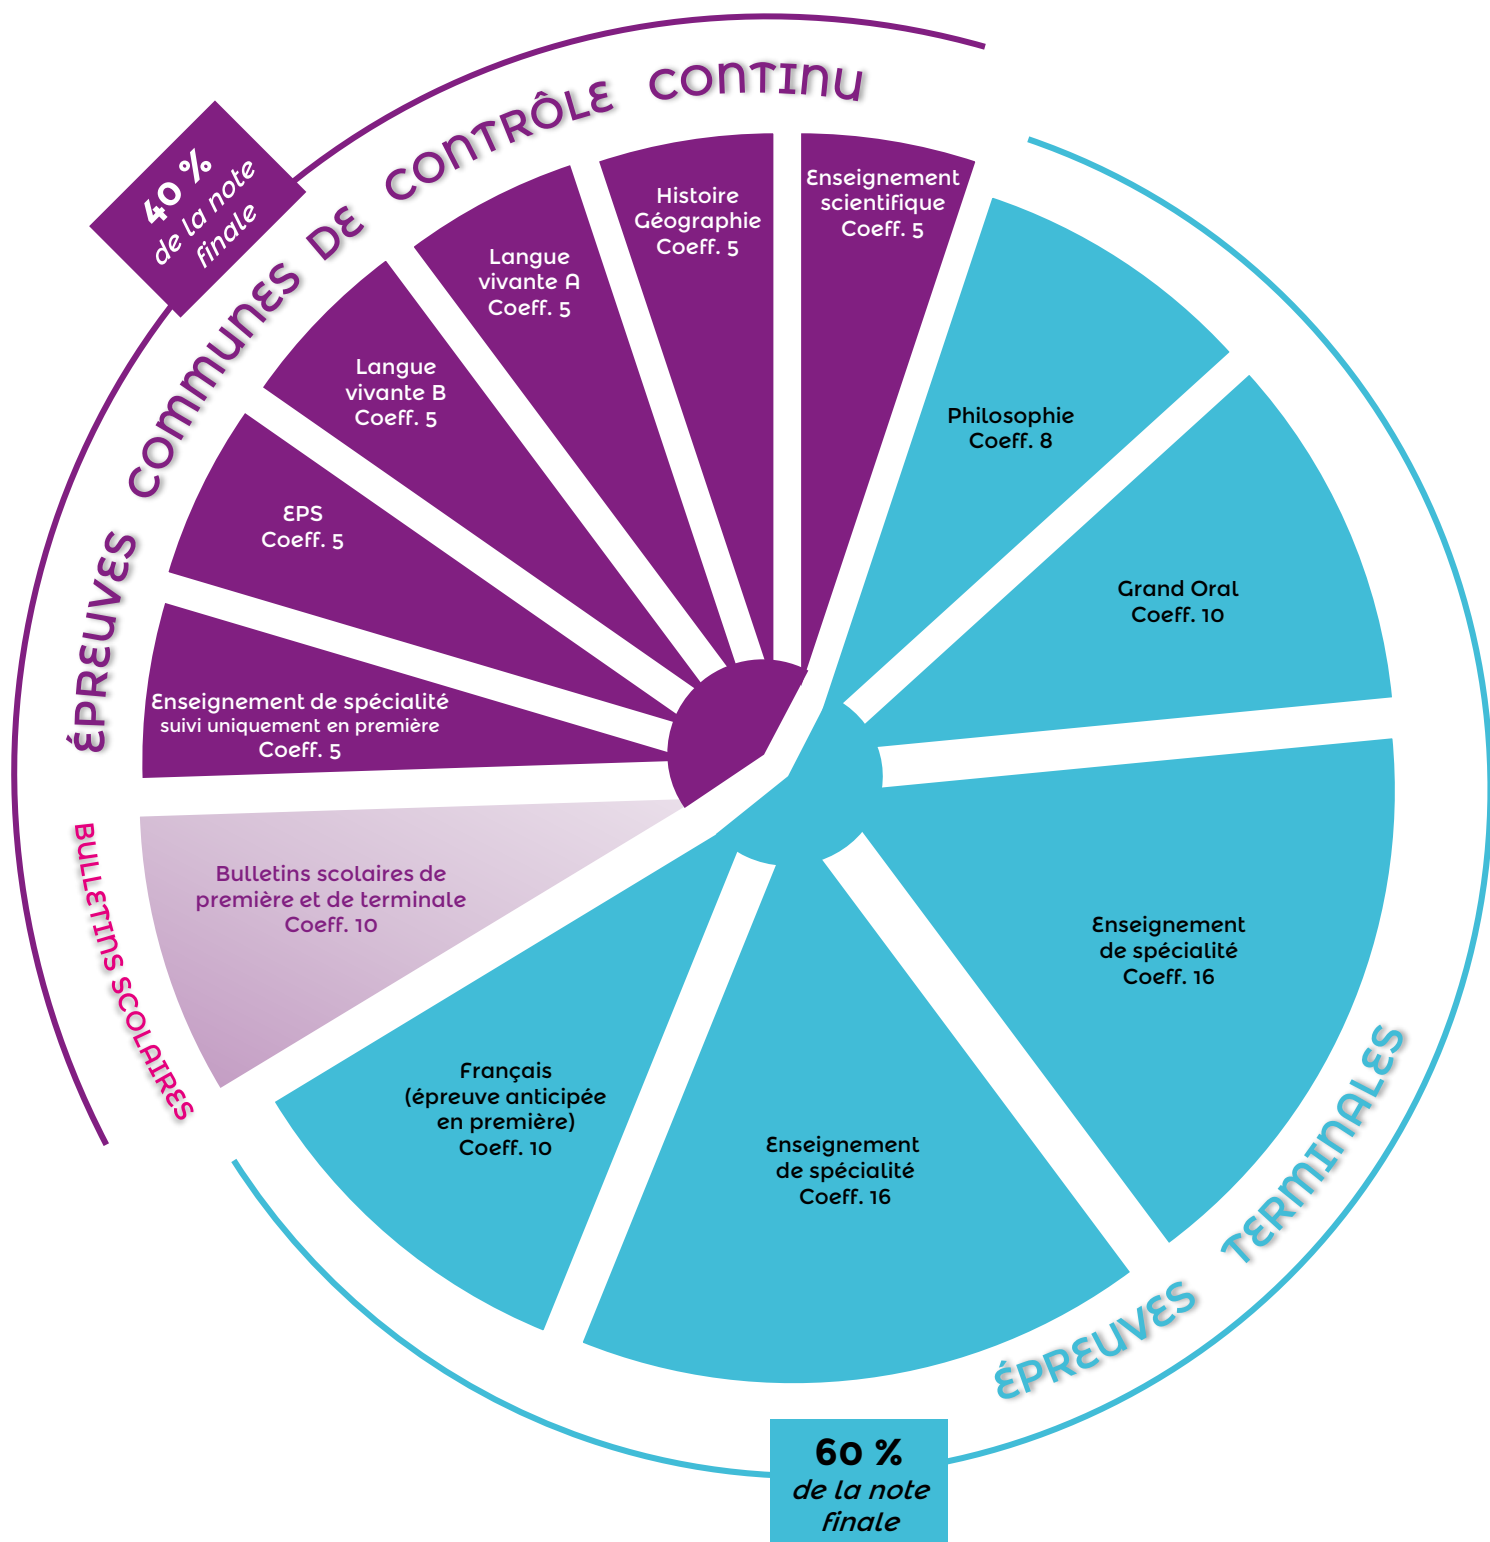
40 %
de la note finale

ÉPREUVES COMMUNES DE CONTRÔLE CONTINU

Enseignement de spécialité suivi uniquement en première
Coeff. 5

EPS
Coeff. 5

Langue vivante B
Coeff. 5

Langue vivante A
Coeff. 5

Histoire Géographie
Coeff. 5

Enseignement scientifique
Coeff. 5

Philosophie
Coeff. 8

Grand Oral
Coeff. 10

Enseignement de spécialité
Coeff. 16

Enseignement de spécialité
Coeff. 16

Français
(épreuve anticipée en première)
Coeff. 10

Bulletins scolaires de première et de terminale
Coeff. 10

BULLETINS SCOLAIRES

ÉPREUVES TERMINALES

60 %
de la note finale